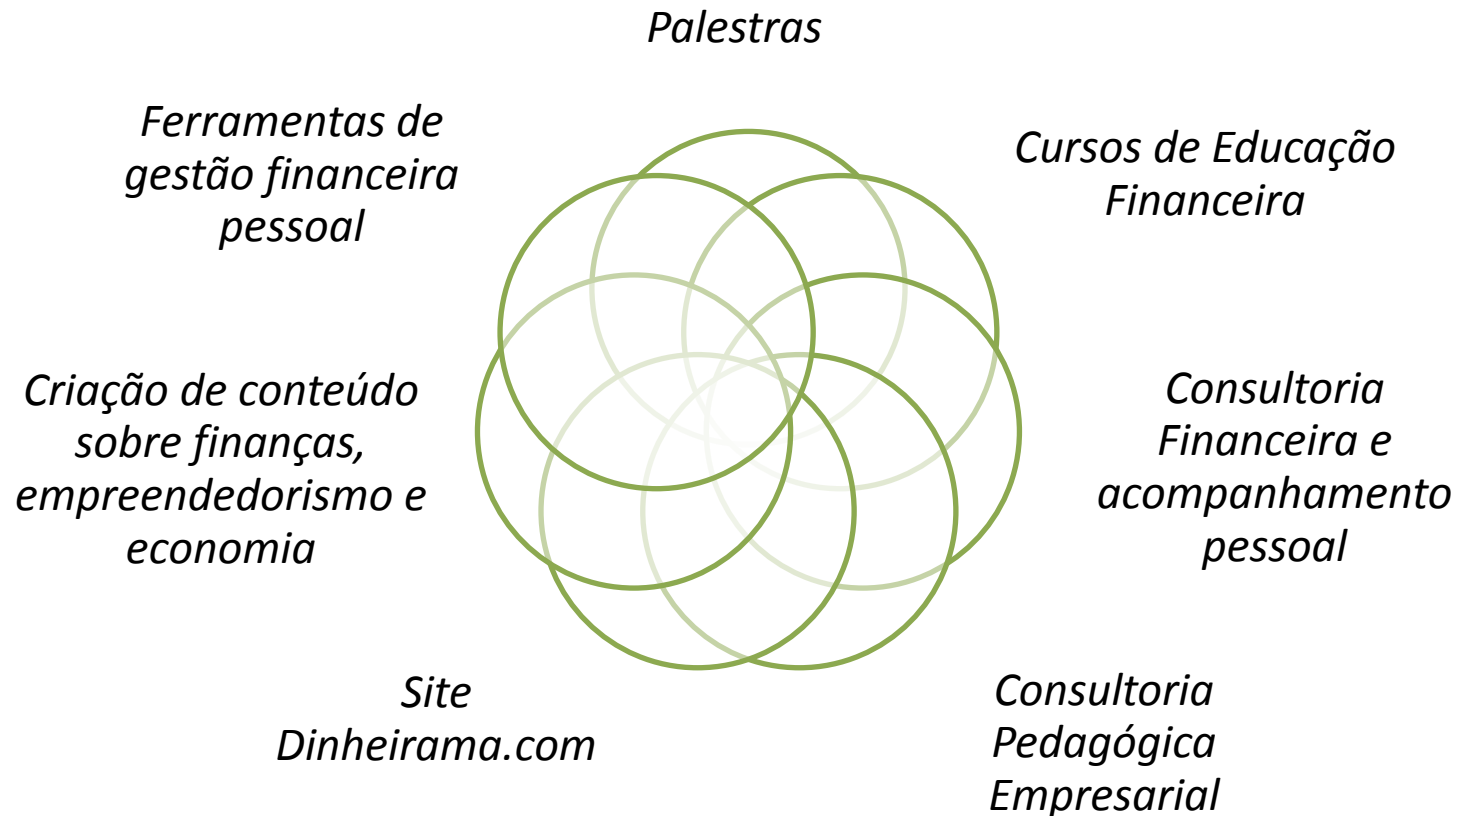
Palestras

Ferramentas de gestão financeira pessoal

Cursos de Educação Financeira

Criação de conteúdo sobre finanças, empreendedorismo e economia

Consultoria Financeira e acompanhamento pessoal

Site Dinheirama.com

Consultoria Pedagógica Empresarial